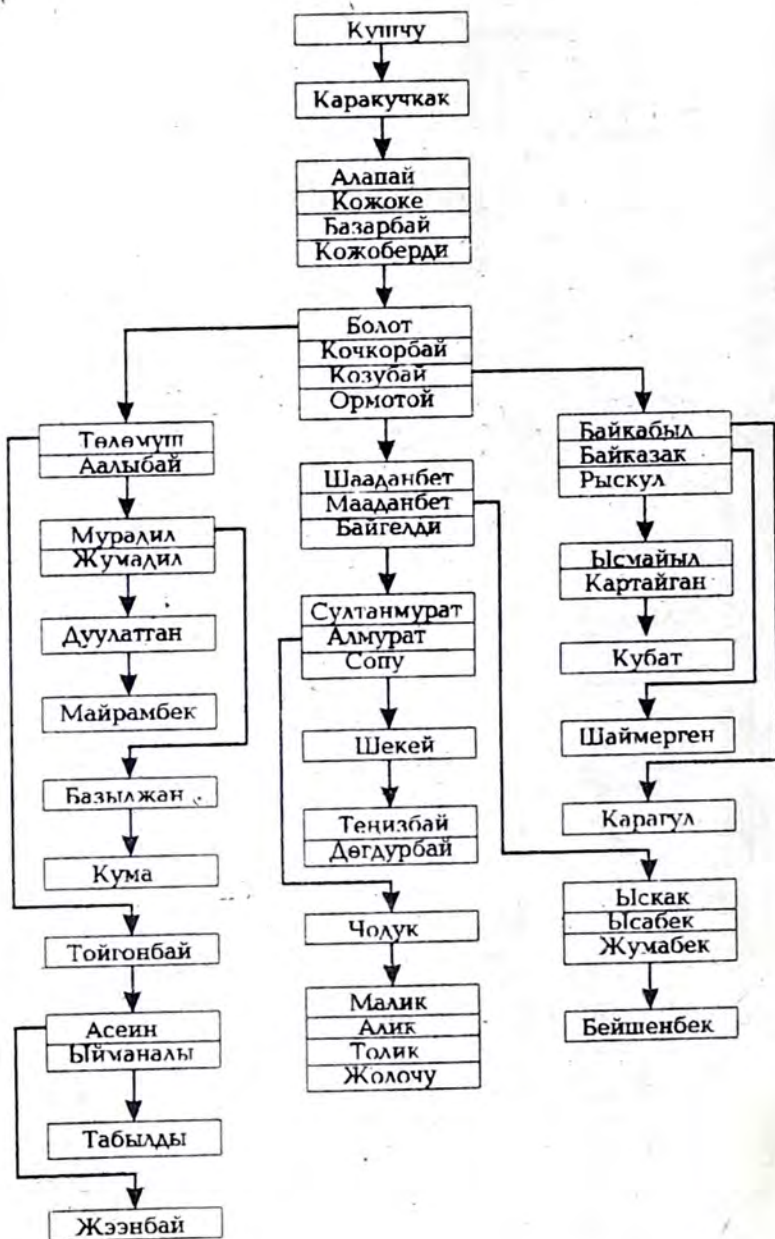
Кушчу

Каракучкак

Алапай
Кожоке
Базарбай
Кожоберди

Болот
Кочкорбай
Козубай
Ормотой

Төлөмүш
Аалыбай

Мурадил
Жумадил

Дуулаттан

Майрамбек

Базылжан

Кума

Тойгонбай

Асеин
Ыйманалы

Табылды

Жээнбай

Шааданбет
Мааданбет
Байгелди

Султанмурат
Алмурат
Сопу

Шекей

Теңизбай
Дөгдүрбай

Чолук

Малик
Алик
Толик
Жолочу

Байкабыл
Байказак
Рыскул

Ысмайыл
Картайган

Кубат

Шаймерген

Карагул

Ыскак
Ысабек
Жумабек

Бейшенбек